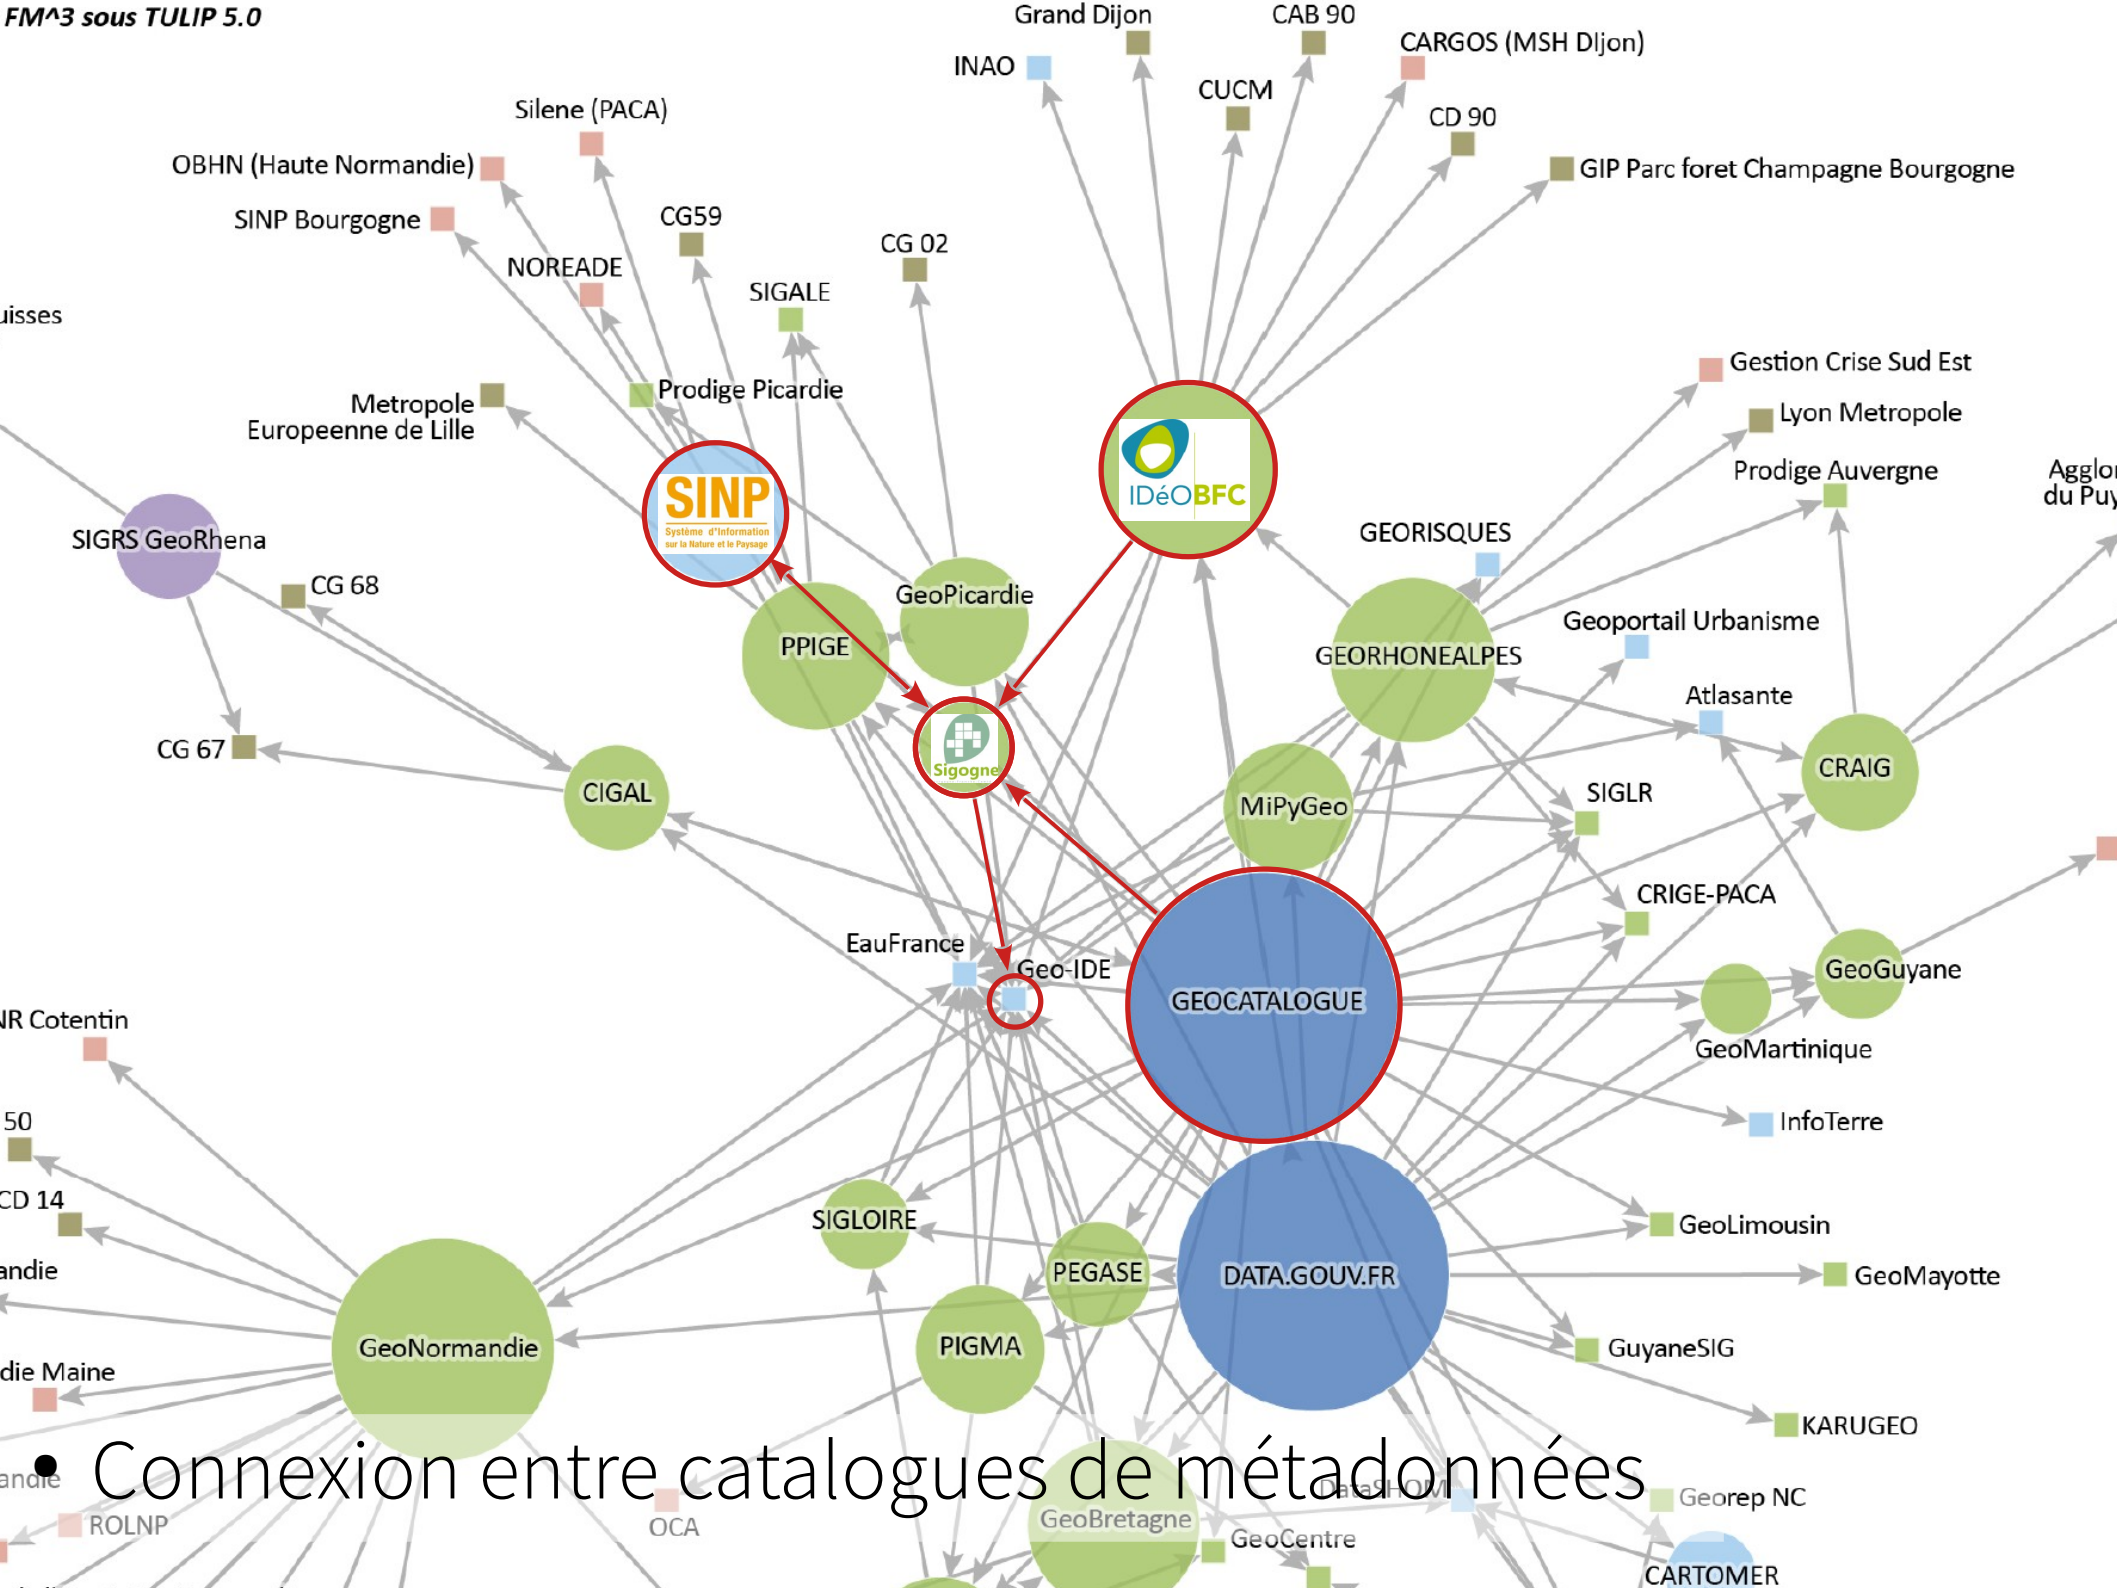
FM^3 sous TULIP 5.0

Grand Dijon
CAB 90
INAO
CARGOS (MSH Dijon)
CUCM
Silene (PACA)
CD 90
GIP Parc foret Champagne Bourgogne
OBHN (Haute Normandie)
CG59
SINP Bourgogne
CG 02
NOREADE
SIGALE
uisses
Prodige Picardie
Gestion Crise Sud Est
Metropole Europeenne de Lille
Lyon Metropole
Prodige Auvergne
Agglo du Puy
SINP
Système d'information sur la Nature et le Paysage
IDéOBFC
GEORISQUES
SIGRS GeoRhena
CG 68
GeoPicardie
PPIGE
Geoportail Urbanisme
GEORHONEALPES
Atlasante
CG 67
Sigogne
CRAIG
CIGAL
MiPyGeo
SIGLR
CRIGE-PACA
EauFrance
Geo-IDE
GEOCATALOGUE
GeoGuyane
NR Cotentin
GeoMartinique
50
InfoTerre
CD 14
GeoLimousin
SIGLOIRE
andie
PEGASE
DATA.GOUV.FR
GeoMayotte
GeoNormandie
PIGMA
GuyaneSIG
die Maine
KARUGEO
• Connexion entre catalogues de métadonnées
andie
DataSHOM
Georep NC
ROLNP
OCA
GeoBretagne
GeoCentre
CARTOMER